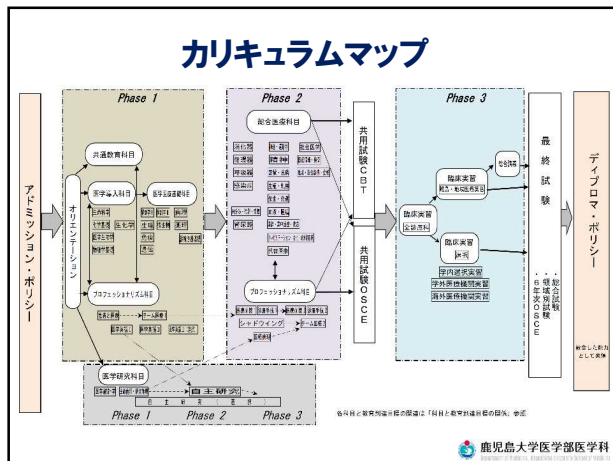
カリキュラムマップ

アドミッション・ポリシー

Phase 1

オリエンテーション

共通教育科目

医学導入科目

医学基礎科目

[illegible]

プロフェッショナリズム科目

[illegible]

チーム医療

医学研究科目

自主研究

Phase 1 Phase 2 Phase 3

Phase 2

総合医療科目

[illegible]

プロフェッショナリズム科目

シャドウイング

チーム医療

共用試験CBT

共用試験OSCE

Phase 3

臨床実習

臨床実習

臨床実習

学内選択実習

学外医療機関実習

海外医療機関実習

最終試験

・総合試験
・6年次OSCE

ディプロマ・ポリシー

総合した能力として実践

各科目と教育到達目標の関連は「科目と教育到達目標の関係」参照

鹿児島大学医学部医学科